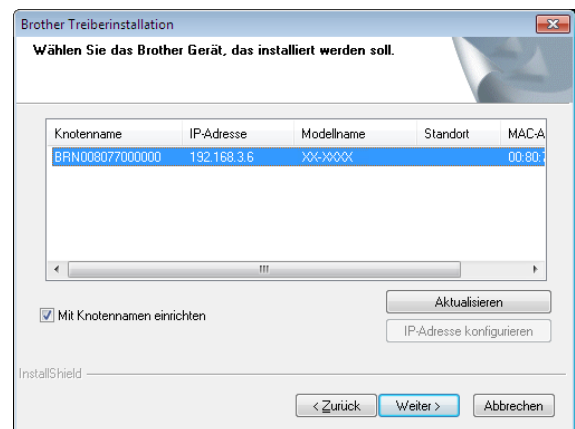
Brother Treiberinstallation

Wählen Sie das Brother Gerät, das installiert werden soll.

| Knotenname | IP-Adresse | Modellname | Standort | MAC-A |
|---|---|---|---|---|
| BRN008077000000 | 192.168.3.6 | XX-XXXX | | 00:80:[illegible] |

Aktualisieren

Mit Knotennamen einrichten

IP-Adresse konfigurieren

InstallShield

< Zurück Weiter > Abbrechen